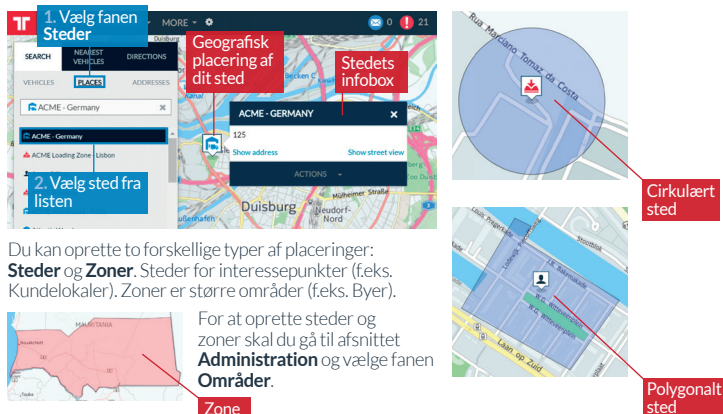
1. Vælg fanen Steder

MORE

0 21

SEARCH NEAREST VEHICLES DIRECTIONS

VEHICLES PLACES ADDRESSES

ACME - Germany

ACME - Germany

ACME Loading Zone - Lisbon

2. Vælg sted fra listen

Geografisk placering af dit sted

Stedets infobox

ACME - GERMANY

125

Show address

Show street view

ACTIONS

Duisburg

Neudorf-Nord

Rua Marciano Bruno da Costa

Cirkulært sted

Laan op Zuid

Polygonalt sted

Du kan oprette to forskellige typer af placeringer: **Steder** og **Zoner**. Steder for interessepunkter (f.eks. Kundelokaler). Zoner er større områder (f.eks. Byer).

MAURITANIA

For at oprette steder og zoner skal du gå til afsnittet **Administration** og vælge fanen **Områder**.

Zone